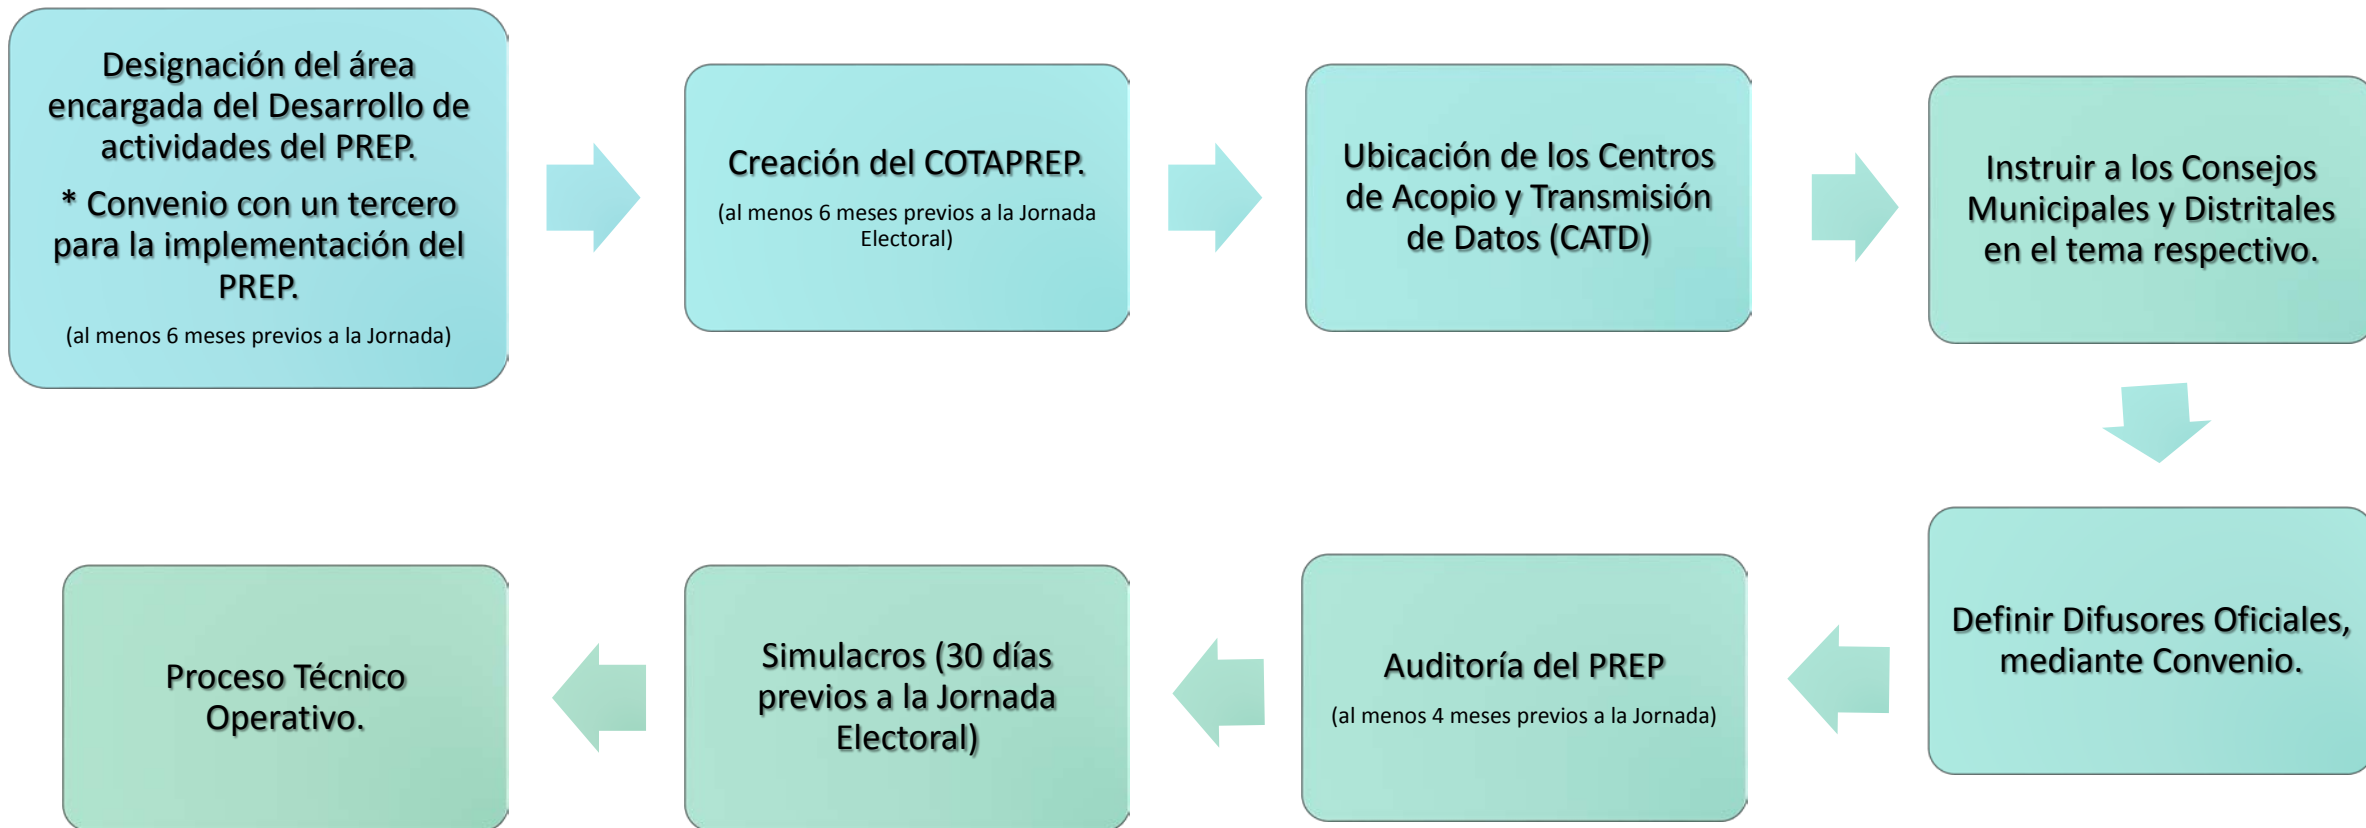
Designación del área encargada del Desarrollo de actividades del PREP.

* Convenio con un tercero para la implementación del PREP.

(al menos 6 meses previos a la Jornada)

Creación del COTAPREP.

(al menos 6 meses previos a la Jornada Electoral)

Ubicación de los Centros de Acopio y Transmisión de Datos (CATD)

Instruir a los Consejos Municipales y Distritales en el tema respectivo.

Definir Difusores Oficiales, mediante Convenio.

Auditoría del PREP

(al menos 4 meses previos a la Jornada)

Simulacros (30 días previos a la Jornada Electoral)

Proceso Técnico Operativo.